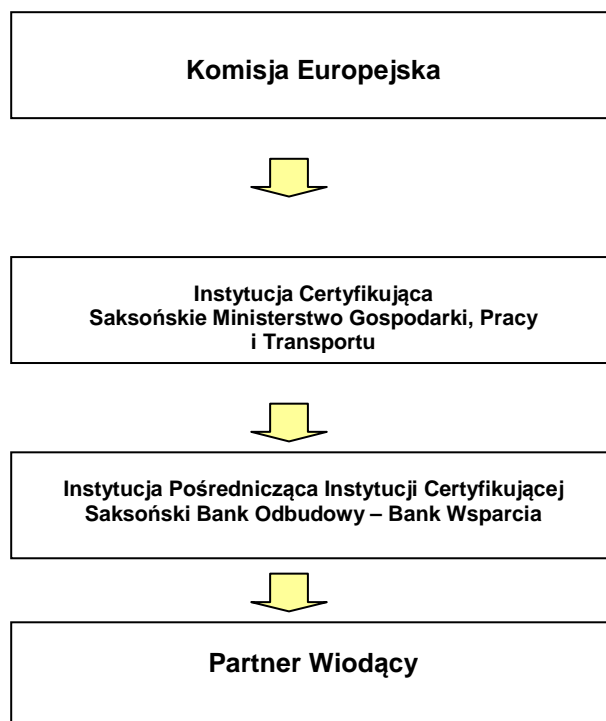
Komisja Europejska

Instytucja Certyfikująca
Saksońskie Ministerstwo Gospodarki, Pracy i Transportu

Instytucja Pośrednicząca Instytucji Certyfikującej
Saksoński Bank Odbudowy – Bank Wsparcia

Partner Wiodący